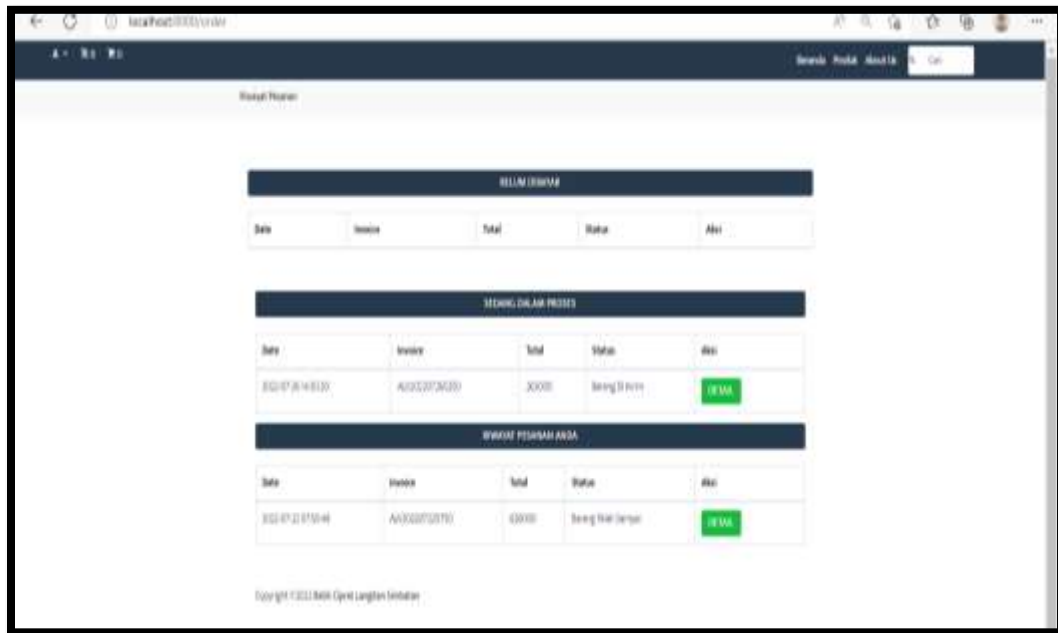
localhost:8000/order

Beranda Produk About Us Cari

Riwayat Pesanan

BELUM DIBAYAR

| Date | Invoice | Total | Status | Aksi |
|---|---|---|---|---|

SEDANG DALAM PROSES

| Date | Invoice | Total | Status | Aksi |
|---|---|---|---|---|
| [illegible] | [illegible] | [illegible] | Barang Di Kirim | DETAIL |

RIWAYAT PESANAN ANDA

| Date | Invoice | Total | Status | Aksi |
|---|---|---|---|---|
| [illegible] | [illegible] | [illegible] | Barang Telah Sampai | DETAIL |

Copyright © 2022 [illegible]